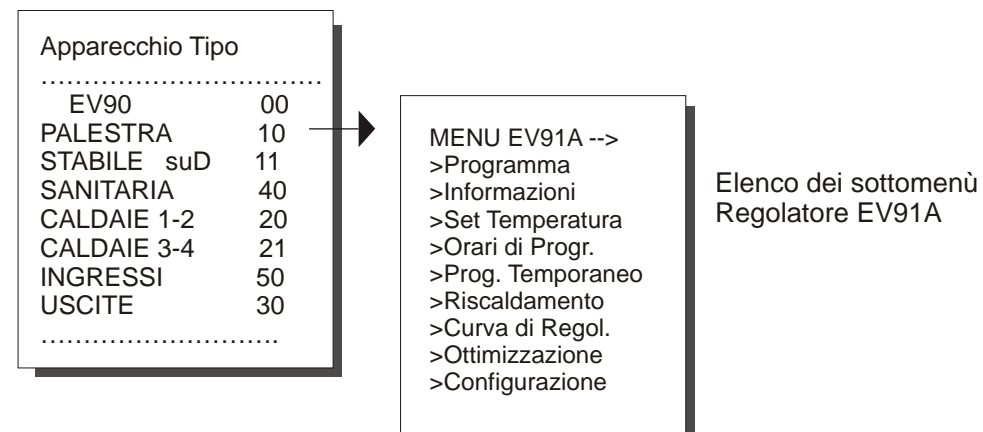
Apparecchio Tipo
…………………………
EV90 00
PALESTRA 10
STABILE suD 11
SANITARIA 40
CALDAIE 1-2 20
CALDAIE 3-4 21
INGRESSI 50
USCITE 30
……………………….

MENU EV91A -->
>Programma
>Informazioni
>Set Temperatura
>Orari di Progr.
>Prog. Temporaneo
>Riscaldamento
>Curva di Regol.
>Ottimizzazione
>Configurazione

Elenco dei sottomenù Regolatore EV91A